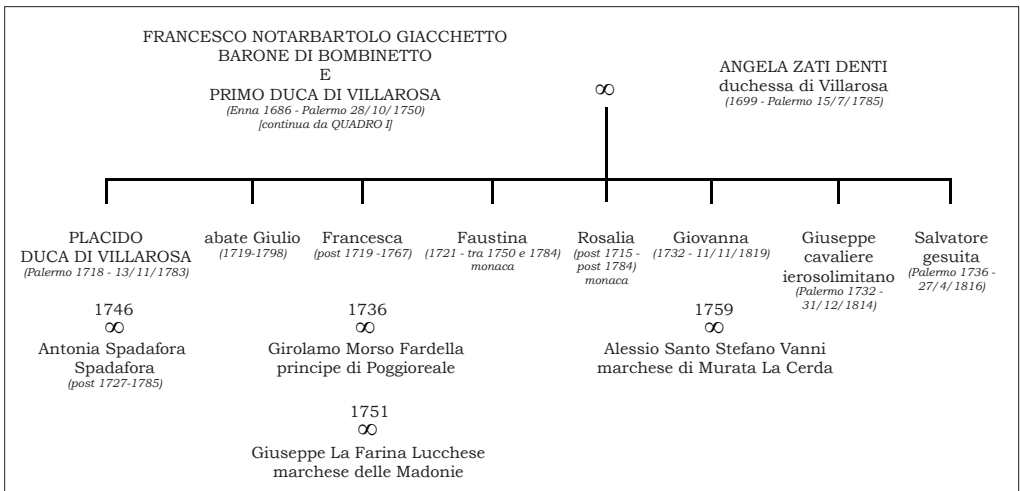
FRANCESCO NOTARBARTOLO GIACCHETTO
BARONE DI BOMBINETTO
E
PRIMO DUCA DI VILLAROSA
(Enna 1686 - Palermo 28/10/1750)
[continua da QUADRO I]

$\infty$

ANGELA ZATI DENTI
duchessa di Villarosa
(1699 - Palermo 15/7/1785)

PLACIDO
DUCA DI VILLAROSA
(Palermo 1718 - 13/11/1783)

1746
$\infty$
Antonia Spadafora Spadafora
(post 1727-1785)

abate Giulio
(1719-1798)

Francesca
(post 1719 -1767)

1736
$\infty$
Girolamo Morso Fardella
principe di Poggioreale

1751
$\infty$
Giuseppe La Farina Lucchese
marchese delle Madonie

Faustina
(1721 - tra 1750 e 1784)
monaca

Rosalia
(post 1715 - post 1784)
monaca

Giovanna
(1732 - 11/11/1819)

1759
$\infty$
Alessio Santo Stefano Vanni
marchese di Murata La Cerda

Giuseppe
cavaliere
ierosolimitano
(Palermo 1732 - 31/12/1814)

Salvatore
gesuita
(Palermo 1736 - 27/4/1816)